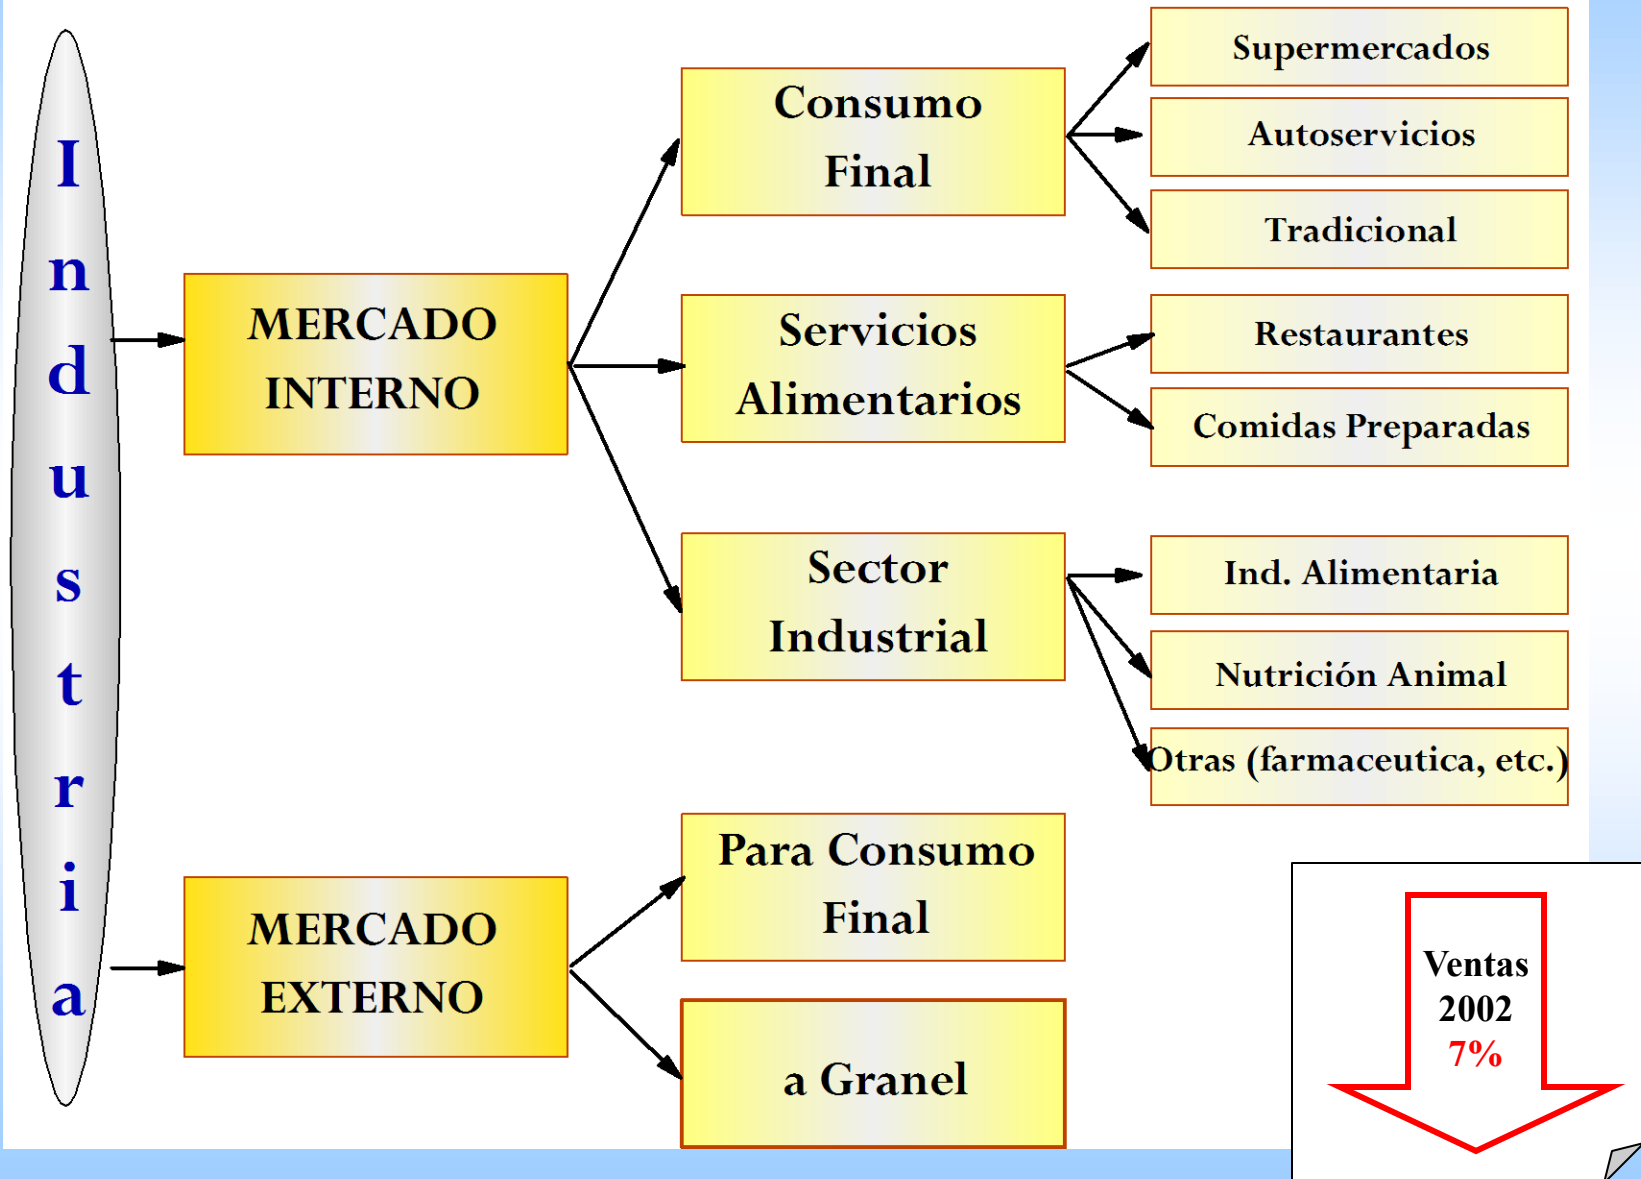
Industria

MERCADO INTERNO

Consumo Final

Supermercados

Autoservicios

Tradicional

Servicios Alimentarios

Restaurantes

Comidas Preparadas

Sector Industrial

Ind. Alimentaria

Nutrición Animal

Otras (farmaceutica, etc.)

MERCADO EXTERNO

Para Consumo Final

a Granel

Ventas 2002 7%